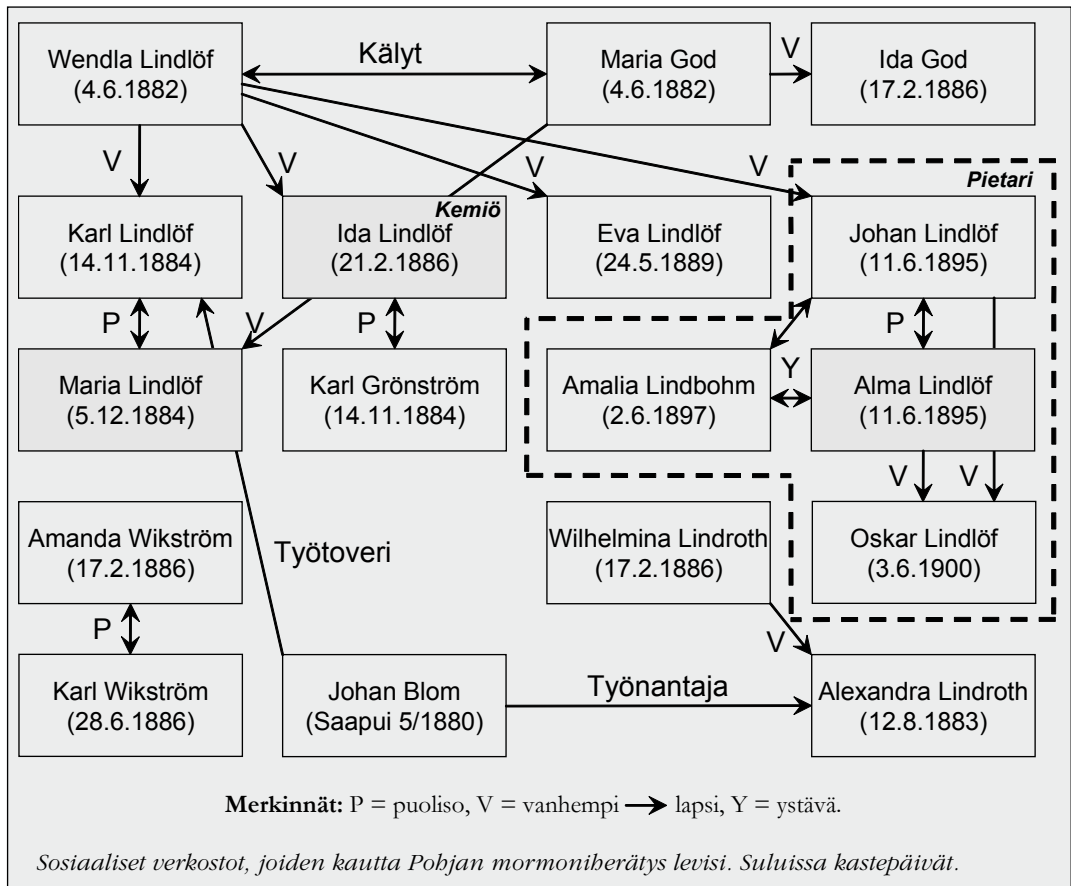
Wendla Lindlöf
(4.6.1882)

Kälyt

Maria God
(4.6.1882)

V

Ida God
(17.2.1886)

V

V

V

V

Pietari

Karl Lindlöf
(14.11.1884)

Kemiö

Ida Lindlöf
(21.2.1886)

Eva Lindlöf
(24.5.1889)

Johan Lindlöf
(11.6.1895)

P

V

P

P

Maria Lindlöf
(5.12.1884)

Karl Grönström
(14.11.1884)

Amalia Lindbohm
(2.6.1897)

Y

Alma Lindlöf
(11.6.1895)

V

V

Amanda Wikström
(17.2.1886)

Työtoveri

Wilhelmina Lindroth
(17.2.1886)

Oskar Lindlöf
(3.6.1900)

P

V

Karl Wikström
(28.6.1886)

Johan Blom
(Saapui 5/1880)

Työnantaja

Alexandra Lindroth
(12.8.1883)

Merkinnät: P = puoliso, V = vanhempi → lapsi, Y = ystävä.

Sosiaaliset verkostot, joiden kautta Pohjan mormoniherätys levisi. Suluissa kastepäivät.